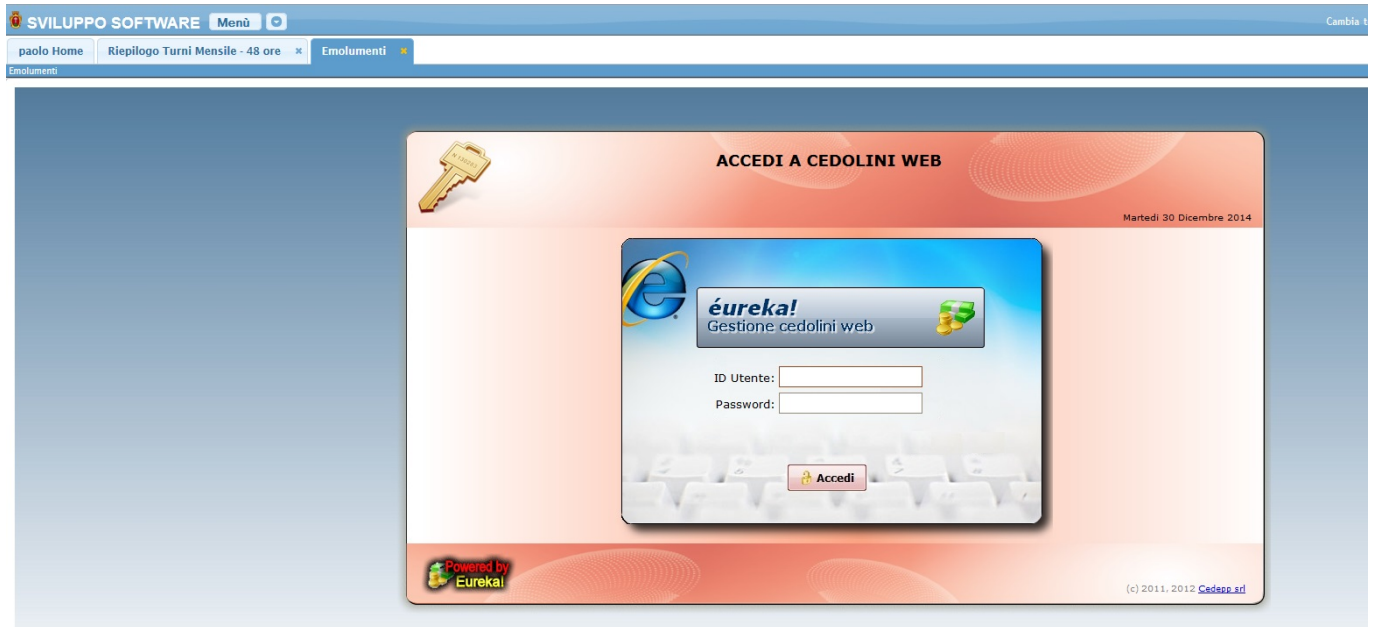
SVILUPPO SOFTWARE Menù

Cambia t

paolo Home | Riepilogo Turni Mensile - 48 ore × | Emolumenti ×

Emolumenti

ACCEDI A CEDOLINI WEB

Martedì 30 Dicembre 2014

éureka!
Gestione cedolini web

ID Utente:
Password:

Accedi

Powered by Eureka!

(c) 2011, 2012 Cedepp srl